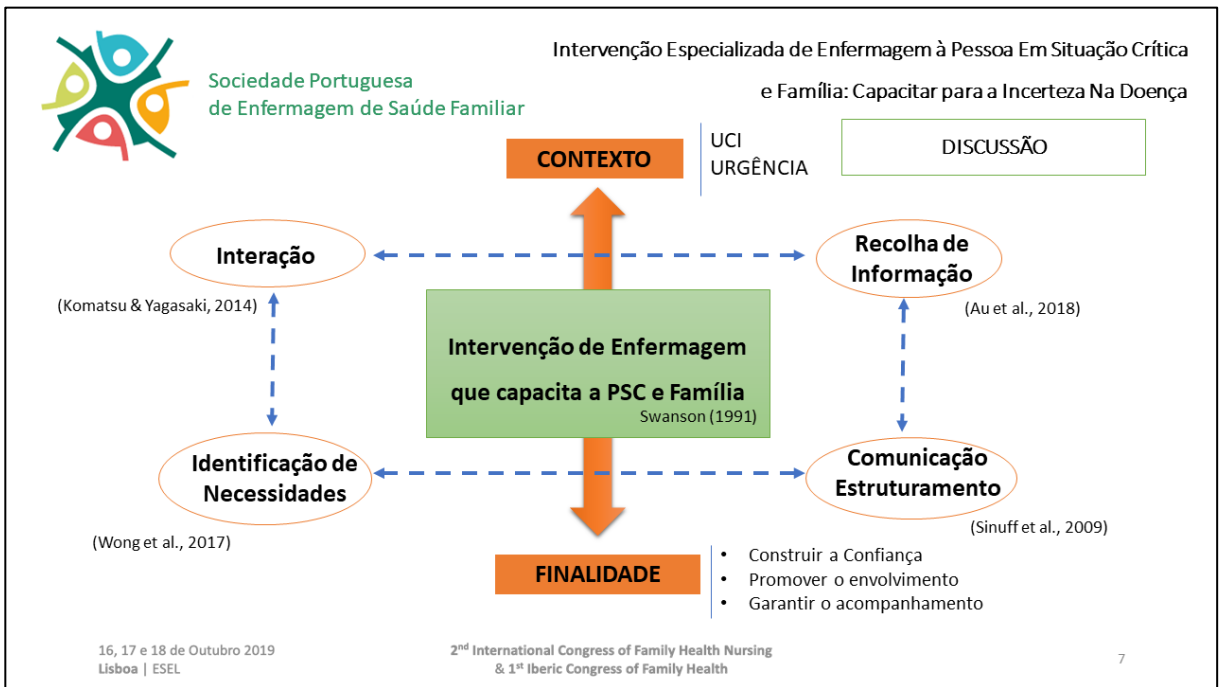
Sociedade Portuguesa
de Enfermagem de Saúde Familiar

Intervenção Especializada de Enfermagem à Pessoa Em Situação Crítica

e Família: Capacitar para a Incerteza Na Doença

CONTEXTO

UCI
URGÊNCIA

DISCUSSÃO

Interação

(Komatsu & Yagasaki, 2014)

Recolha de Informação

(Au et al., 2018)

Intervenção de Enfermagem que capacita a PSC e Família
Swanson (1991)

Identificação de Necessidades

(Wong et al., 2017)

Comunicação Estruturamento

(Sinuff et al., 2009)

FINALIDADE

- Construir a Confiança
- Promover o envolvimento
- Garantir o acompanhamento

16, 17 e 18 de Outubro 2019
Lisboa | ESEL

2$^{nd}$ International Congress of Family Health Nursing
& 1$^{st}$ Iberic Congress of Family Health

7